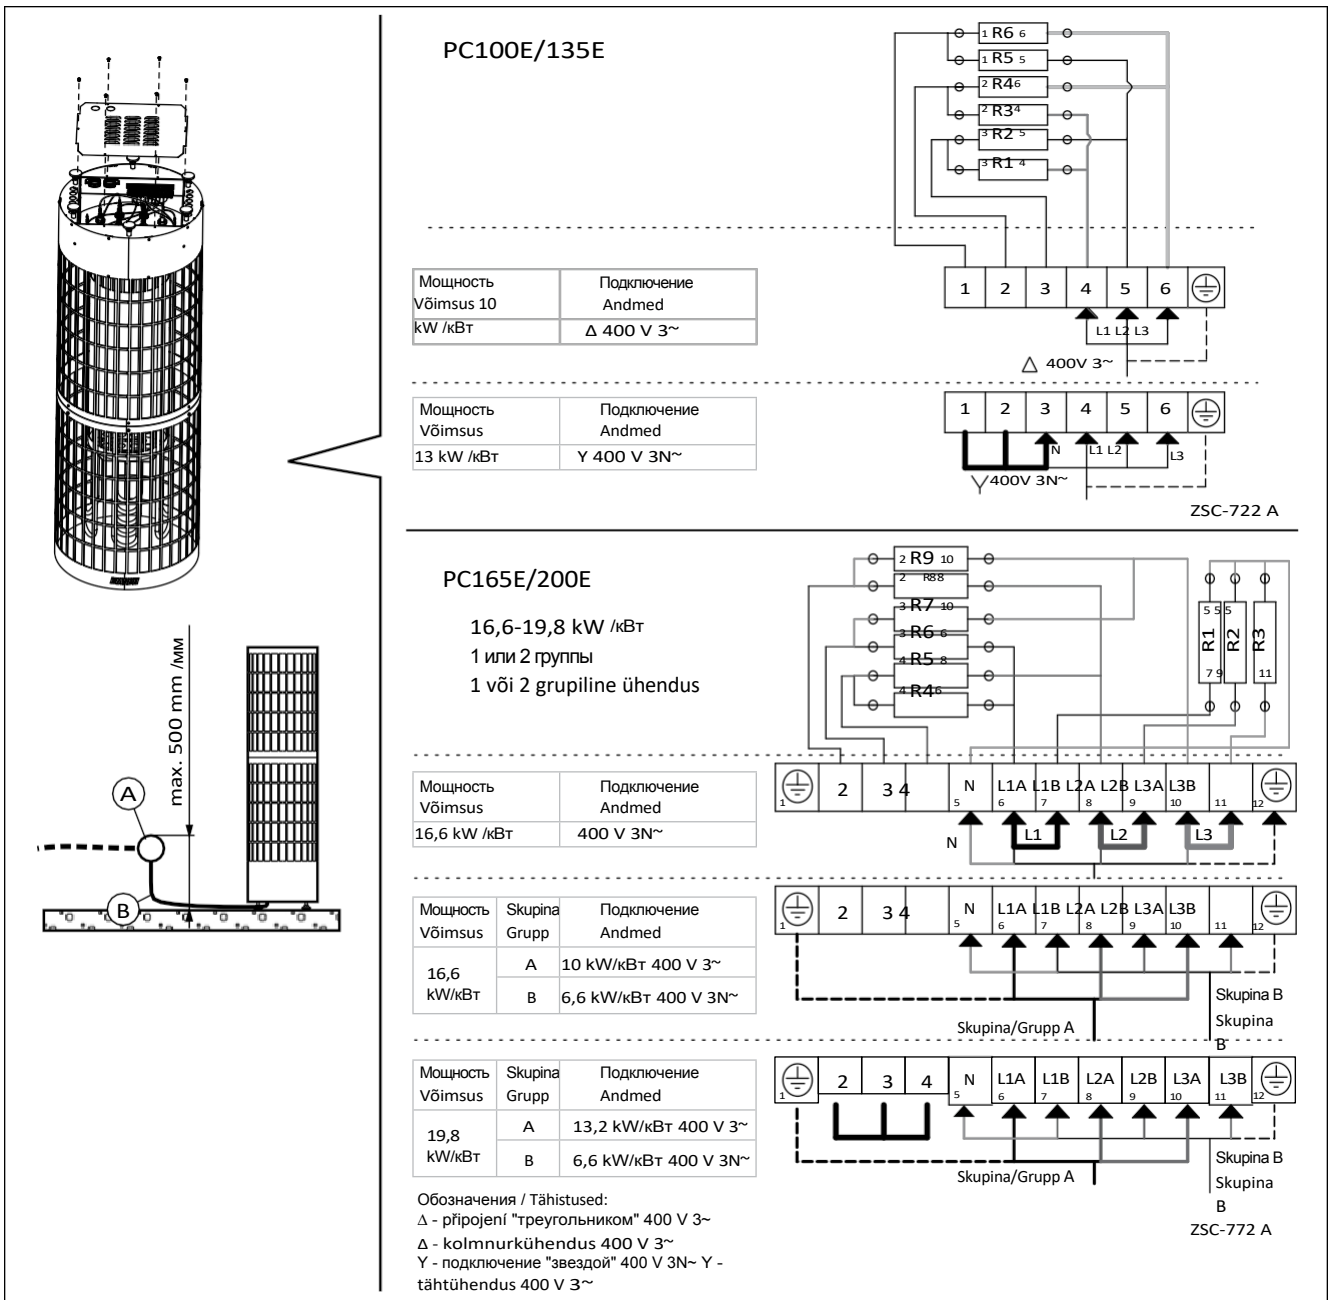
PC100E/135E

1 R6 6
1 R5 5
2 R4 6
2 R3 4
3 R2 5
3 R1 4

| Мощность Võimsus 10 | Подключение Andmed |
|---|---|
| kW /кВт | Δ 400 V 3~ |

1 2 3 4 5 6

L1 L2 L3

Δ 400V 3~

| Мощность Võimsus | Подключение Andmed |
|---|---|
| 13 kW /кВт | Y 400 V 3N~ |

1 2 3 4 5 6

N L1 L2 L3

Y 400V 3N~

ZSC-722 A

PC165E/200E

16,6-19,8 kW /кВт
1 или 2 группы
1 või 2 grupiline ühendus

2 R9 10
2 R8 8
3 R7 10
3 R6 6
4 R5 8
4 R4 6

R1 R2 R3
5 5 5
7 9 11

| Мощность Võimsus | Подключение Andmed |
|---|---|
| 16,6 kW /кВт | 400 V 3N~ |

1 2 3 4 N 5 L1A 6 L1B 7 L2A 8 L2B 9 L3A 10 L3B 11 12

N L1 L2 L3

| Мощность Võimsus | Skupina Grupp | Подключение Andmed |
|---|---|---|
| 16,6 kW/кВт | A | 10 kW/кВт 400 V 3~ |
| | B | 6,6 kW/кВт 400 V 3N~ |

1 2 3 4 N 5 L1A 6 L1B 7 L2A 8 L2B 9 L3A 10 L3B 11 12

Skupina B
Skupina B
Skupina/Grupp A

| Мощность Võimsus | Skupina Grupp | Подключение Andmed |
|---|---|---|
| 19,8 kW/кВт | A | 13,2 kW/кВт 400 V 3~ |
| | B | 6,6 kW/кВт 400 V 3N~ |

1 2 3 4 N 5 L1A 6 L1B 7 L2A 8 L2B 9 L3A 10 L3B 11 12

Skupina/Grupp A
Skupina B
Skupina B

ZSC-772 A

Обозначения / Tähistused:
Δ - připojení "треугольником" 400 V 3~
Δ - kolmnurkühendus 400 V 3~
Y - подключение "звездой" 400 V 3N~ Y - tähtühendus 400 V 3~

max. 500 mm /мм
A
B